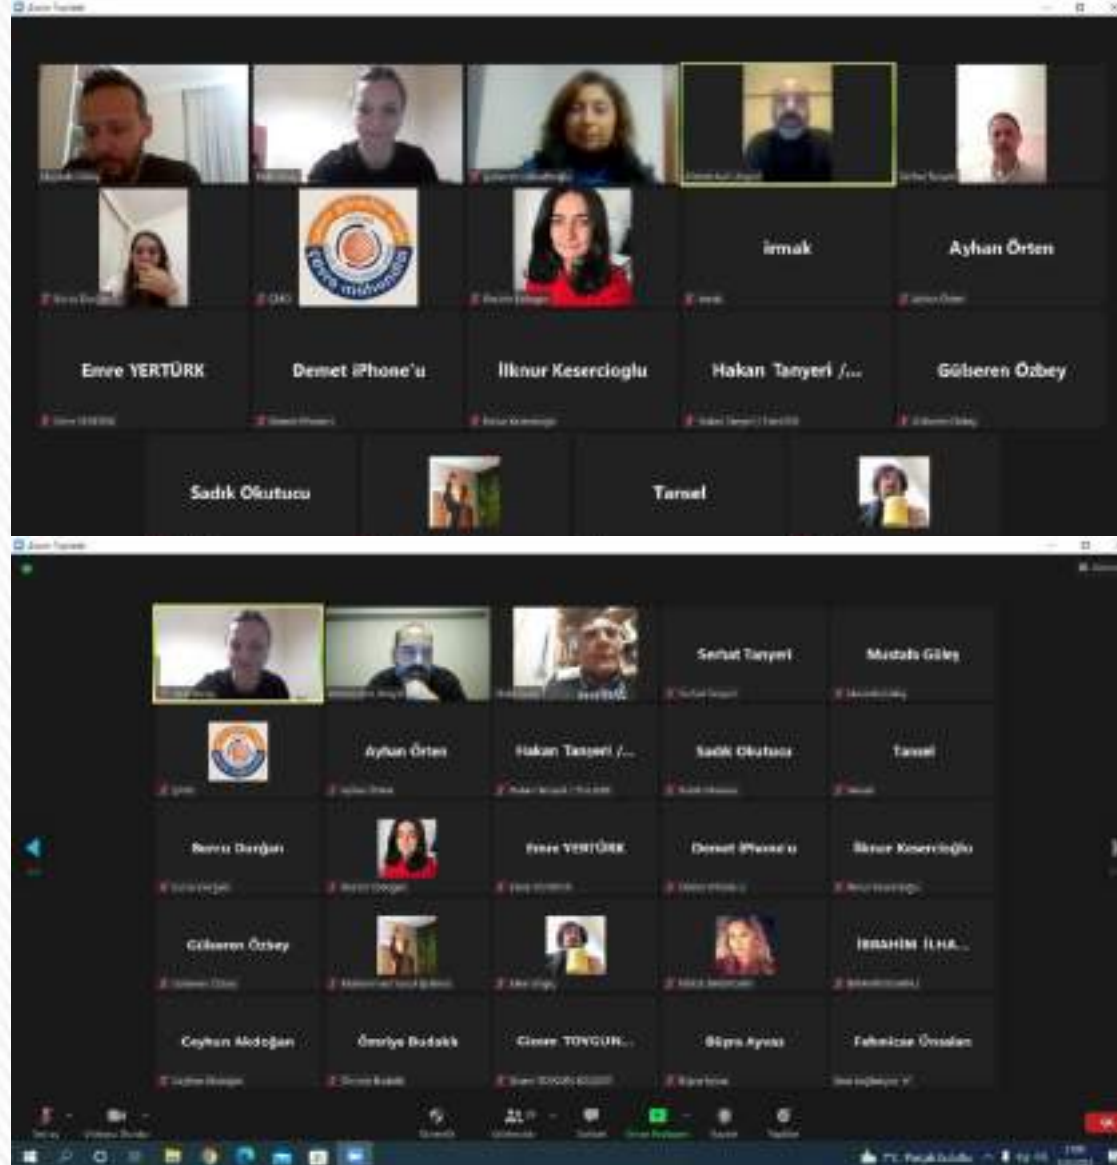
Zoom Toplantı

irmak

Ayhan Örten

Emre YERTÜRK

Demet iPhone'u

İlknur Kesercioglu

Hakan Tanyeri /...

Gülseren Özbey

Sadık Okutucu

Tansel

Zoom Toplantı

Serhat Tanyeri

Mustafa Güleş

Ayhan Örten

Hakan Tanyeri /...

Sadık Okutucu

Tansel

Berna Dorğan

Emre YERTÜRK

Demet iPhone'u

İlknur Kesercioğlu

Gülseren Özbey

İBRAHİM İLHA...

Ceyhun Akdoğan

Ümriye Budaklı

Cinem TOYGUN...

Büşra Ayvaz

Fehmicae Ünsalan